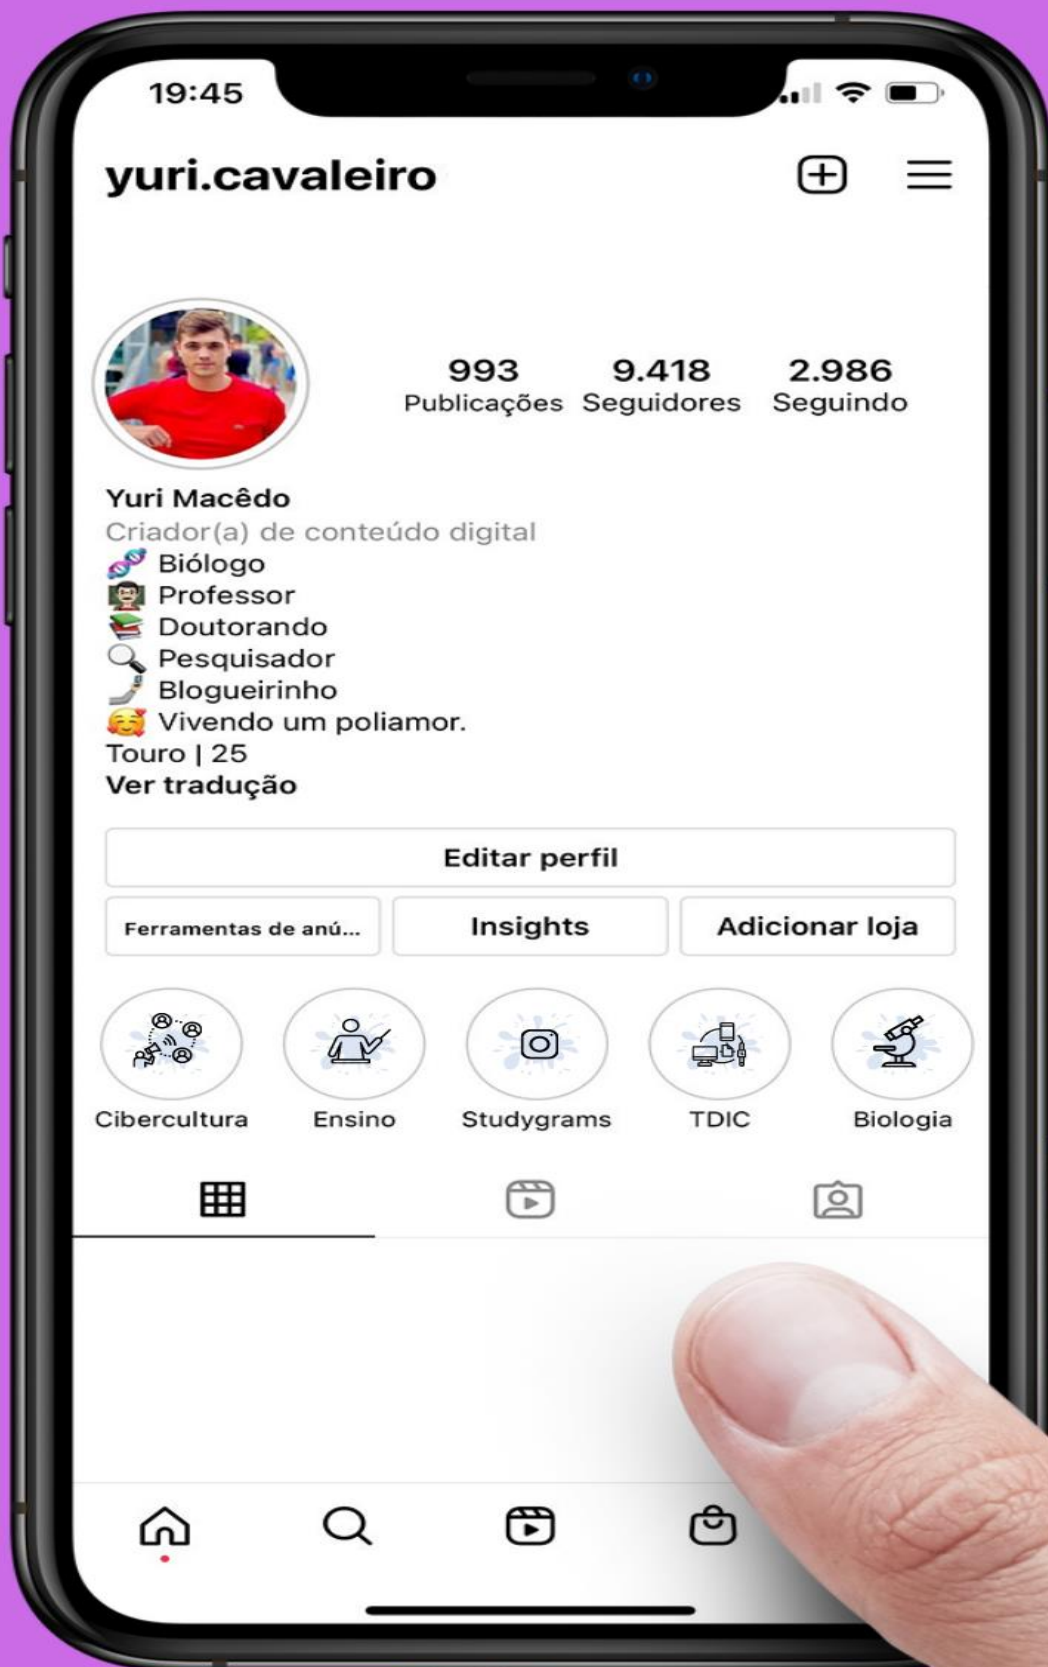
19:45

yuri.cavaleiro

993
Publicações

9.418
Seguidores

2.986
Seguindo

Yuri Macêdo
Criador(a) de conteúdo digital
🧬 Biólogo
👨‍🏫 Professor
📚 Doutorando
🔍 Pesquisador
🎙 Blogueirinho
🥰 Vivendo um poliamor.
Touro | 25
Ver tradução

Editar perfil

Ferramentas de anú...

Insights

Adicionar loja

Cibercultura

Ensino

Studygrams

TDIC

Biologia